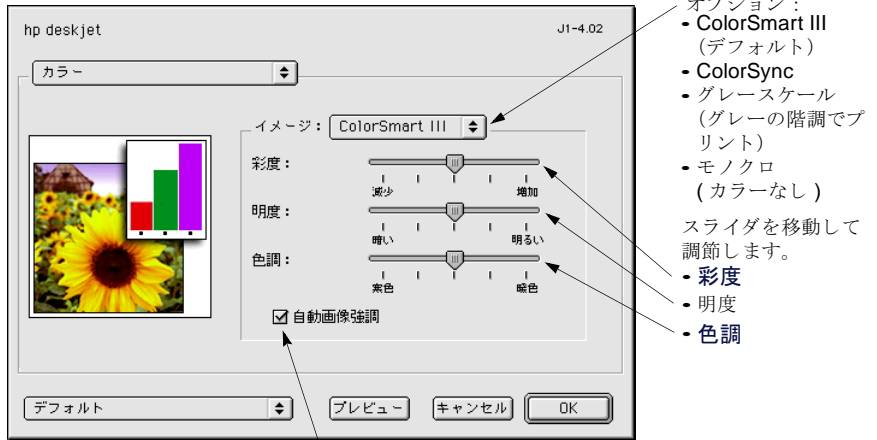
hp deskjet

J1-4.02

カラー

イメージ： ColorSmart III

彩度：

減少

増加

明度：

暗い

明るい

色調：

寒色

暖色

☑ 自動画像強調

デフォルト

プレビュー

キャンセル

OK

オプション：

- ColorSmart III (デフォルト)
- ColorSync
- グレースケール (グレーの階調でプリント)
- モノクロ (カラーなし)

スライダを移動して調節します。

- 彩度
- 明度
- 色調